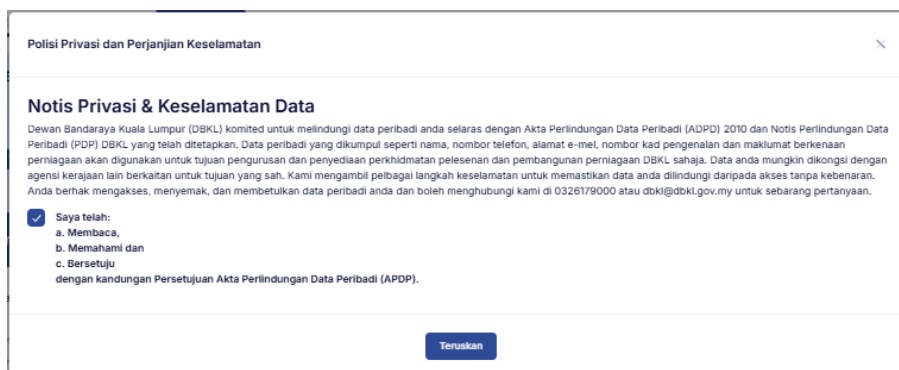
Polisi Privasi dan Perjanjian Keselamatan

×

Notis Privasi & Keselamatan Data

Dewan Bandaraya Kuala Lumpur (DBKL) komited untuk melindungi data peribadi anda selaras dengan Akta Perlindungan Data Peribadi (ADPD) 2010 dan Notis Perlindungan Data Peribadi (PDP) DBKL yang telah ditetapkan. Data peribadi yang dikumpul seperti nama, nombor telefon, alamat e-mel, nombor kad pengenalan dan maklumat berkenaan perniagaan akan digunakan untuk tujuan pengurusan dan penyediaan perkhidmatan pelesenan dan pembangunan perniagaan DBKL sahaja. Data anda mungkin dikongsi dengan agensi kerajaan lain berkaitan untuk tujuan yang sah. Kami mengambil pelbagai langkah keselamatan untuk memastikan data anda dilindungi daripada akses tanpa kebenaran. Anda berhak mengakses, menyemak, dan membetulkan data peribadi anda dan boleh menghubungi kami di 0326179000 atau dbkl@dbkl.gov.my untuk sebarang pertanyaan.

Saya telah:
a. Membaca,
b. Memahami dan
c. Bersetuju
dengan kandungan Persetujuan Akta Perlindungan Data Peribadi (APDP).

Teruskan